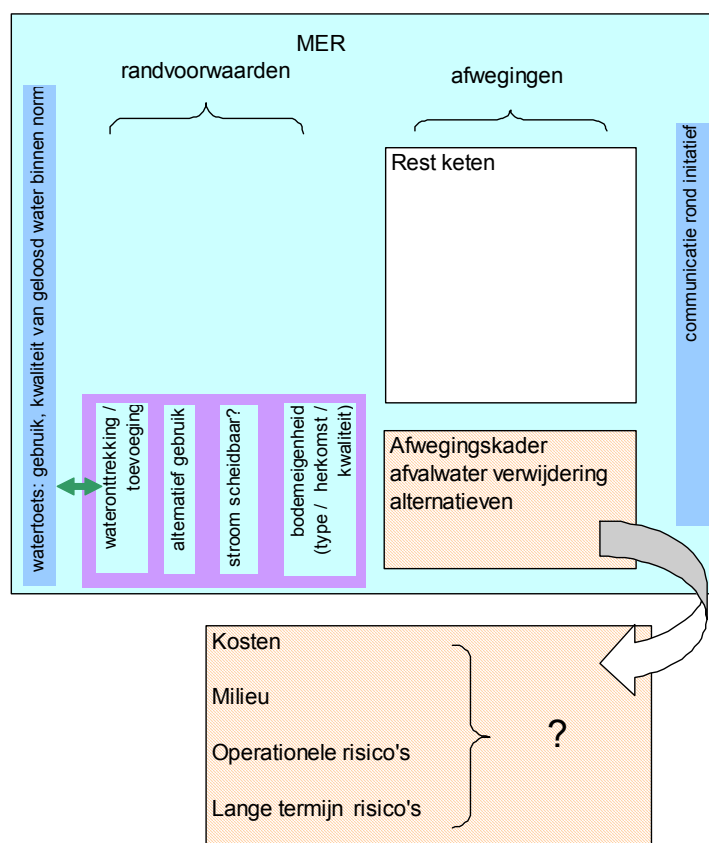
MER

randvoorwaarden

afwegingen

watertoets: gebruik, kwaliteit van geloosd water binnen norm

Rest keten

communicatie rond initatief

wateronttrekking / toevoeging

alternatief gebruik

stroom scheidbaar?

bodemeigenheid (type / herkomst / kwaliteit)

Afwegingskader afvalwater verwijdering alternatieven

Kosten

Milieu

Operationele risico's

Lange termijn risico's

?